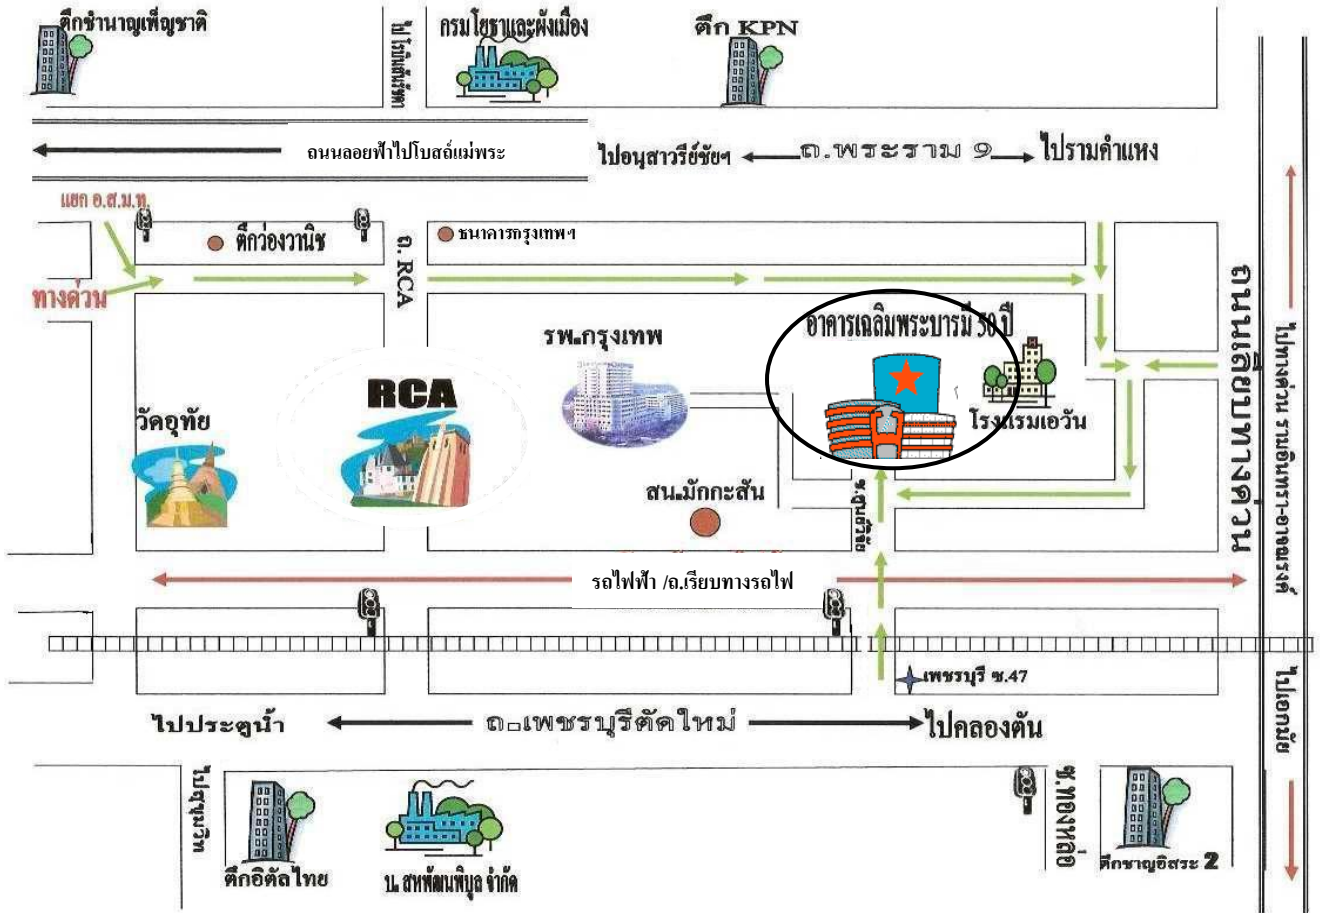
ตึกชำนาญเพ็ญชาติ
ไปโรงเรียนสีพัชร์
กรมโยธาและผังเมือง
ตึก KPN
ถนนลอยฟ้าไปโบสถ์แม่พระ
ไปอนุสาวรีย์ชัยฯ
ถ.พระราม ๙
ไปรามคำแหง
แยก อ.ส.ม.ท.
ตึกว่องวานิช
ถ. RCA
ธนาคารกรุงเทพฯ
ทางด่วน
อาคารเฉลิมพระบารมี ๕๐ ปี
รพ.กรุงเทพ
RCA
วัดอุทัย
โรงแรมเอวัน
สน.มักกะสัน
ซ.ศูนย์วิจัย
ถนนจตุรทิศ
ไปทางด่วน ถนนรามอินทรา-อาจณรงค์
รถไฟฟ้า /ถ.เรียบทางรถไฟ
เพชรบุรี ซ.47
ไปประตูน้ำ
ถ.เพชรบุรีตัดใหม่
ไปคลองตัน
ไปเอกมัย
ซ.ทองหล่อ
ซ.นานา
ตึกอิตัลไทย
บ. สหพัฒนพิบูล จำกัด
ตึกชาญอิสระ 2